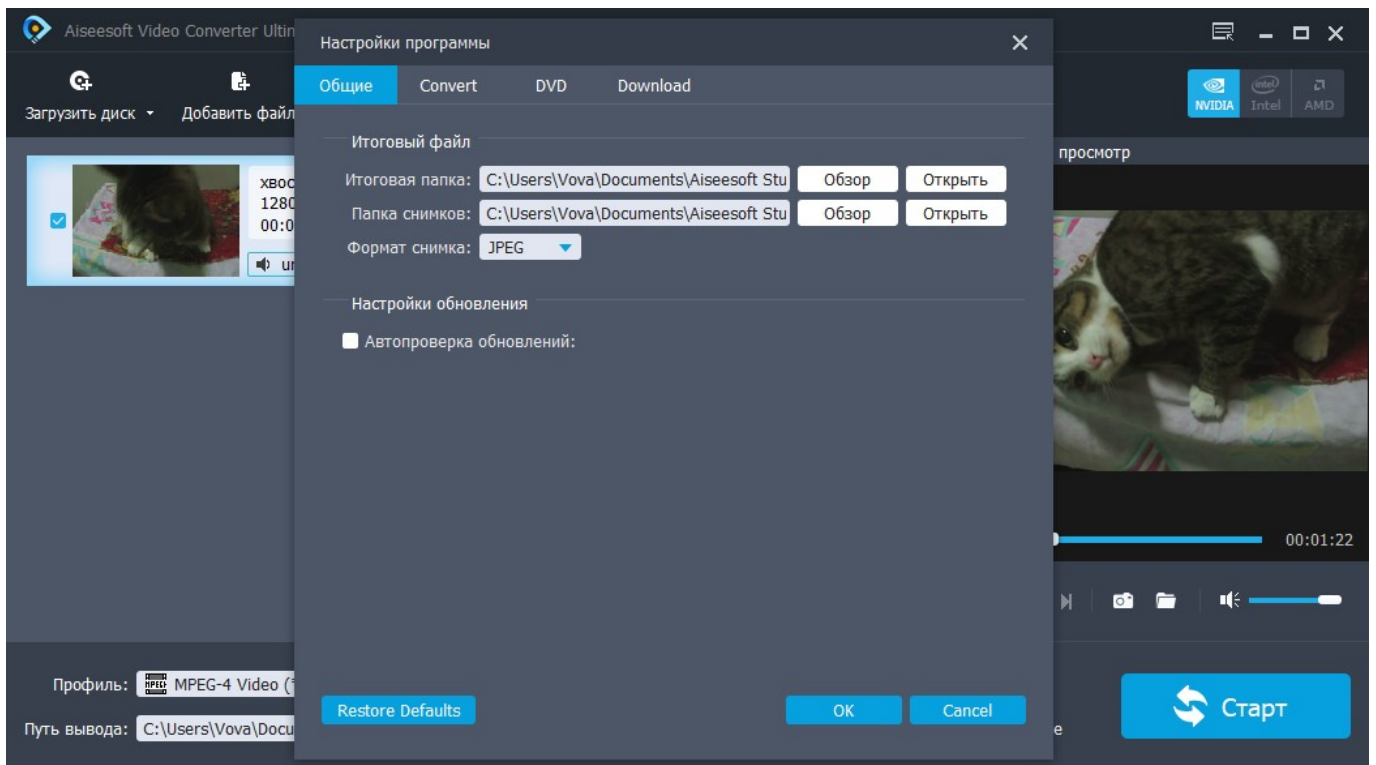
Aiseesoft Video Converter Ultin

Загрузить диск ▾ Добавить файл

хвос
1280
00:0

un

Профиль: MPEG-4 Video (

Путь вывода: C:\Users\Vova\Docu

Настройки программы

Общие Convert DVD Download

Итоговый файл

Итоговая папка: C:\Users\Vova\Documents\Aiseesoft Stu Обзор Открыть

Папка снимков: C:\Users\Vova\Documents\Aiseesoft Stu Обзор Открыть

Формат снимка: JPEG

Настройки обновления

Автопроверка обновлений:

Restore Defaults

OK Cancel

NVIDIA Intel AMD

просмотр

00:01:22

е

Старт